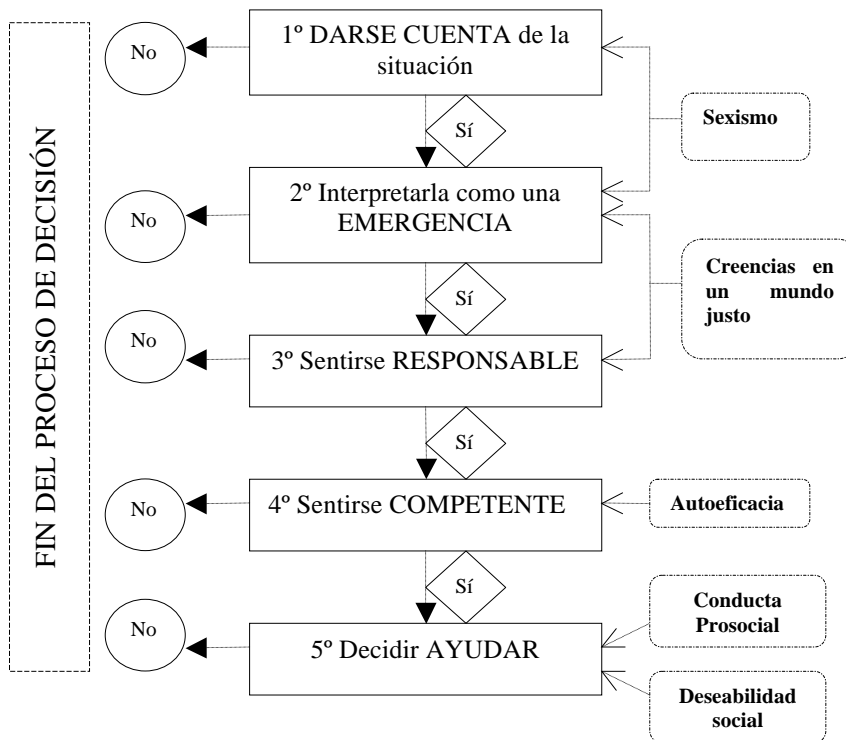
FIN DEL PROCESO DE DECISIÓN

No

1º DARSE CUENTA de la situación

Sí

Sexismo

No

2º Interpretarla como una EMERGENCIA

Creencias en un mundo justo

Sí

No

3º Sentirse RESPONSABLE

Sí

No

4º Sentirse COMPETENTE

Autoeficacia

Sí

No

5º Decidir AYUDAR

Conducta Prosocial

Deseabilidad social